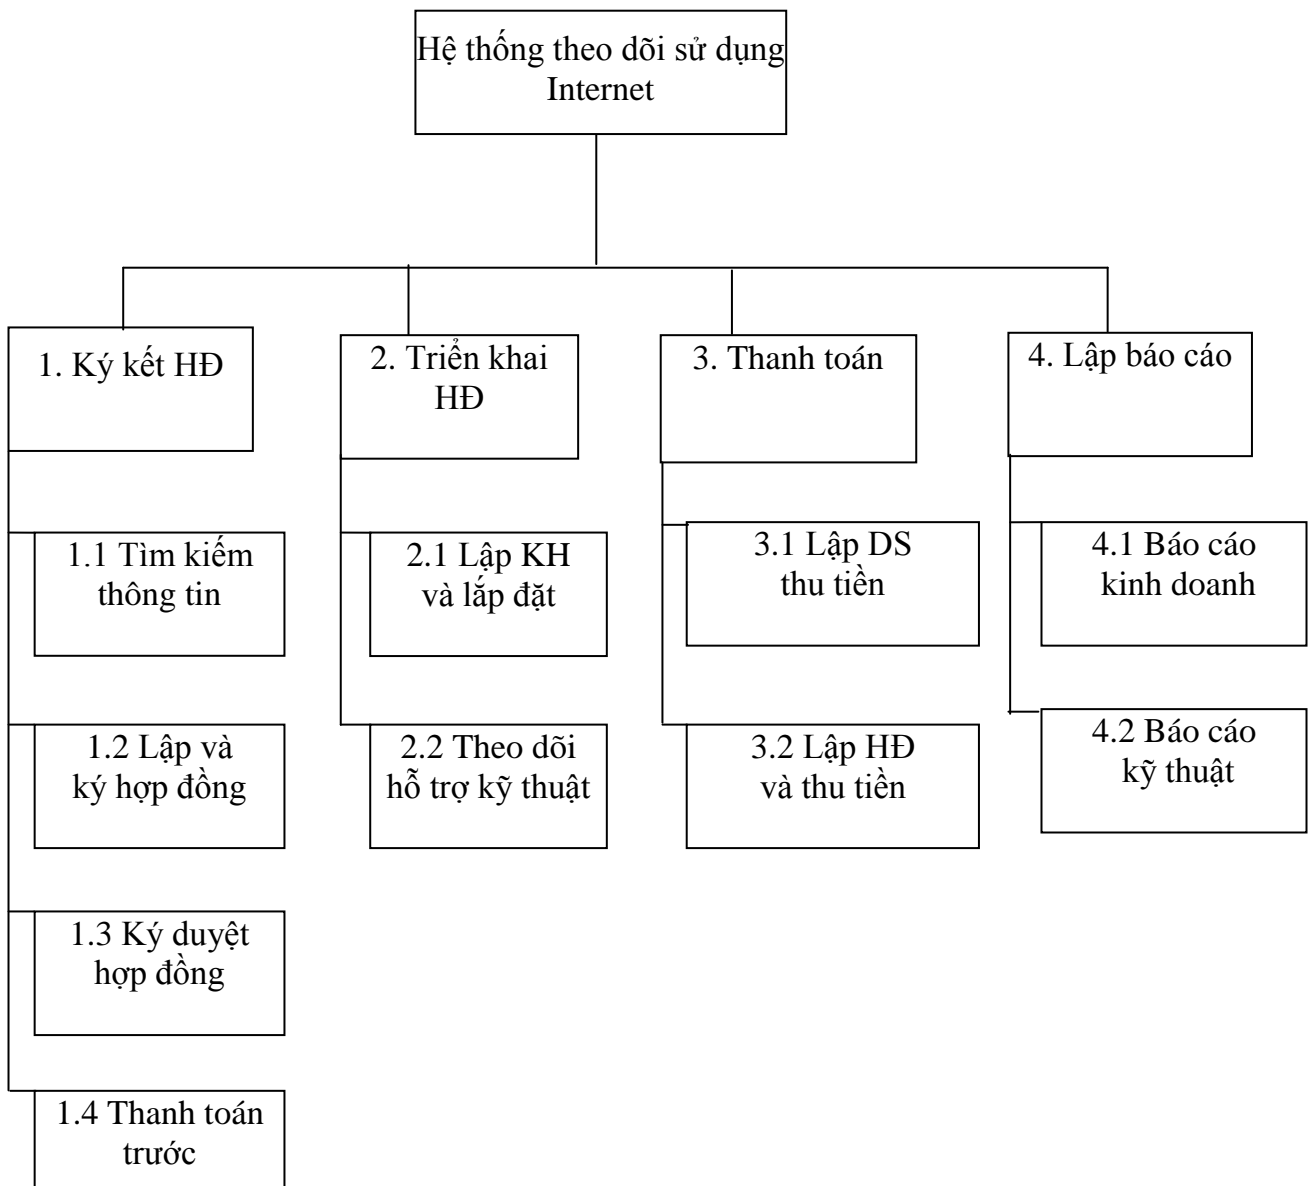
Hệ thống theo dõi sử dụng Internet

1. Ký kết HĐ

1.1 Tìm kiếm thông tin

1.2 Lập và ký hợp đồng

1.3 Ký duyệt hợp đồng

1.4 Thanh toán trước

2. Triển khai HĐ

2.1 Lập KH và lắp đặt

2.2 Theo dõi hỗ trợ kỹ thuật

3. Thanh toán

3.1 Lập DS thu tiền

3.2 Lập HĐ và thu tiền

4. Lập báo cáo

4.1 Báo cáo kinh doanh

4.2 Báo cáo kỹ thuật